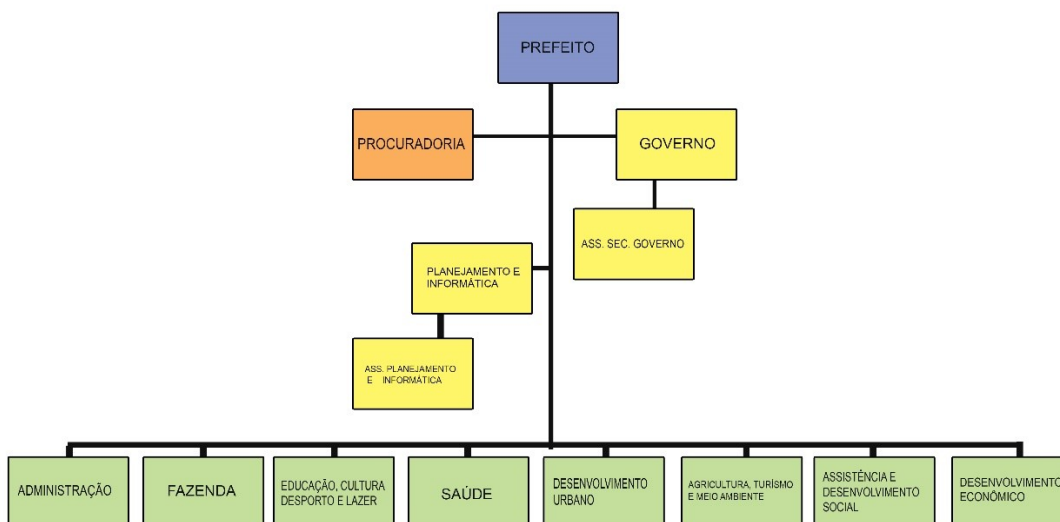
PREFEITO

PROCURADORIA

GOVERNO

ASS. SEC. GOVERNO

PLANEJAMENTO E INFORMÁTICA

ASS. PLANEJAMENTO E INFORMÁTICA

ADMINISTRAÇÃO

FAZENDA

EDUCAÇÃO, CULTURA DESPORTO E LAZER

SAÚDE

DESENVOLVIMENTO URBANO

AGRICULTURA, TURÍSMO E MEIO AMBIENTE

ASSISTÊNCIA E DESENVOLVIMENTO SOCIAL

DESENVOLVIMENTO ECONÔMICO